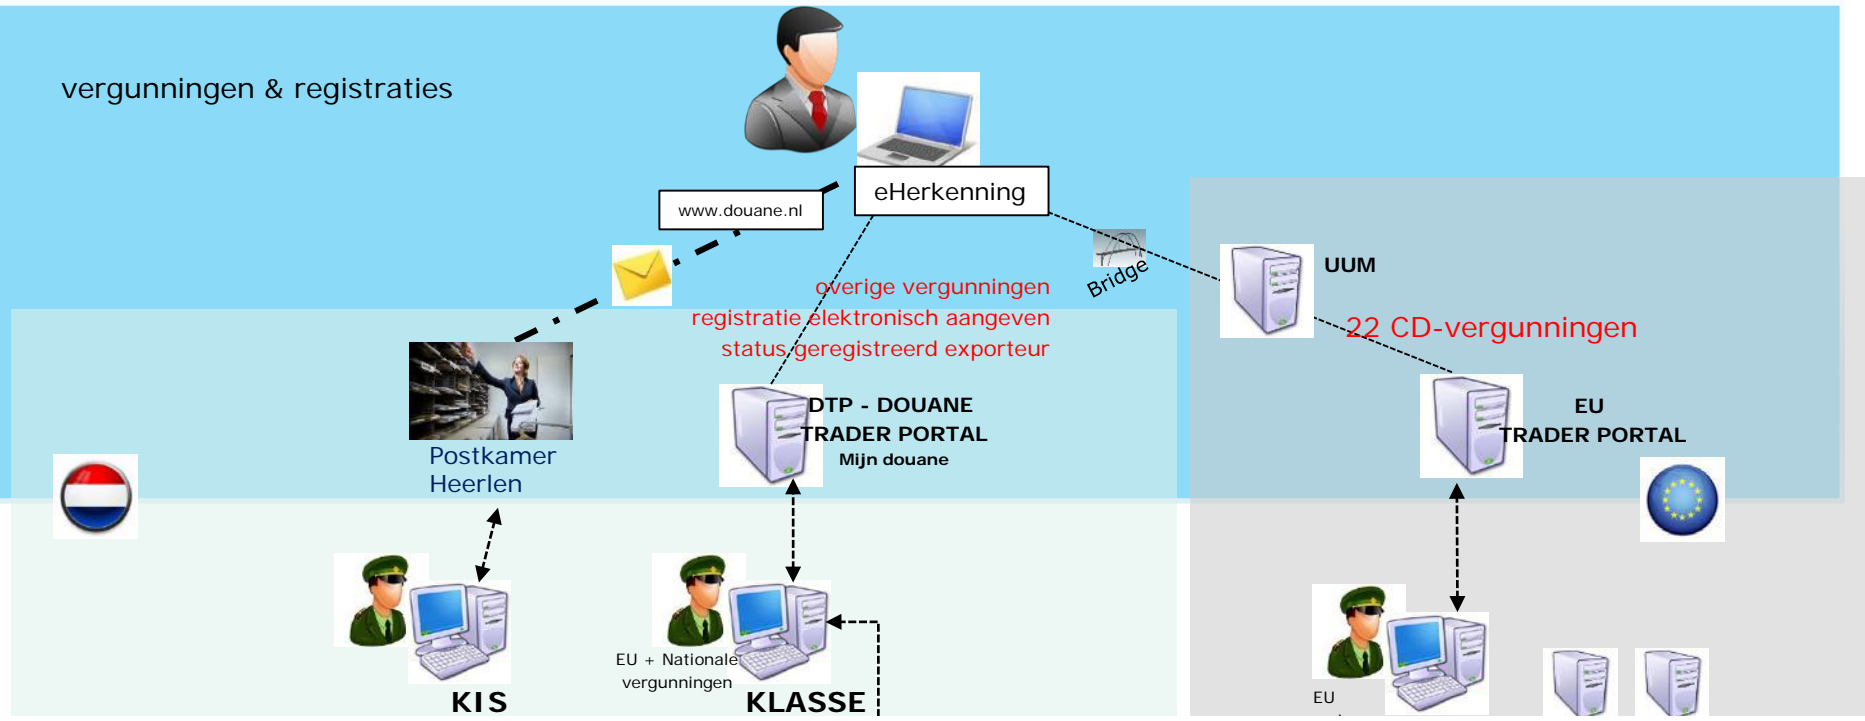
vergunningen & registraties

eHerkenning

www.douane.nl

Bridge

UUM

overige vergunningen
registratie elektronisch aangeven
status geregistreerd exporteur

22 CD-vergunningen

Postkamer
Heerlen

DTP - DOUANE
TRADER PORTAL
Mijn douane

EU
TRADER PORTAL

EU + Nationale
vergunningen

KIS

KLASSE

EU